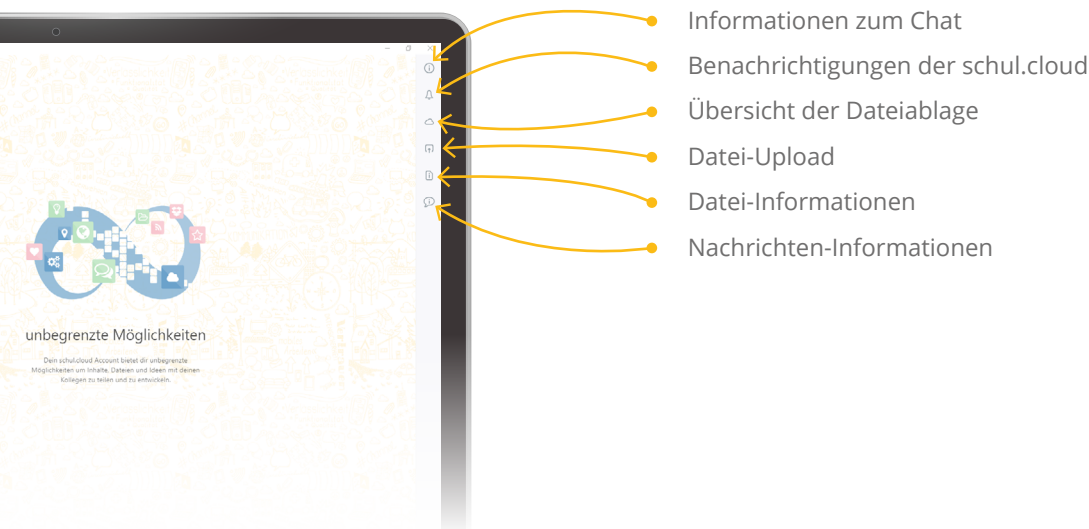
unbegrenzte Möglichkeiten

Dein schul.cloud Account bietet dir unbegrenzte Möglichkeiten um Inhalte, Dateien und Ideen mit deinen Kollegen zu teilen und zu entwickeln.

Informationen zum Chat
Benachrichtigungen der schul.cloud
Übersicht der Dateiablage
Datei-Upload
Datei-Informationen
Nachrichten-Informationen